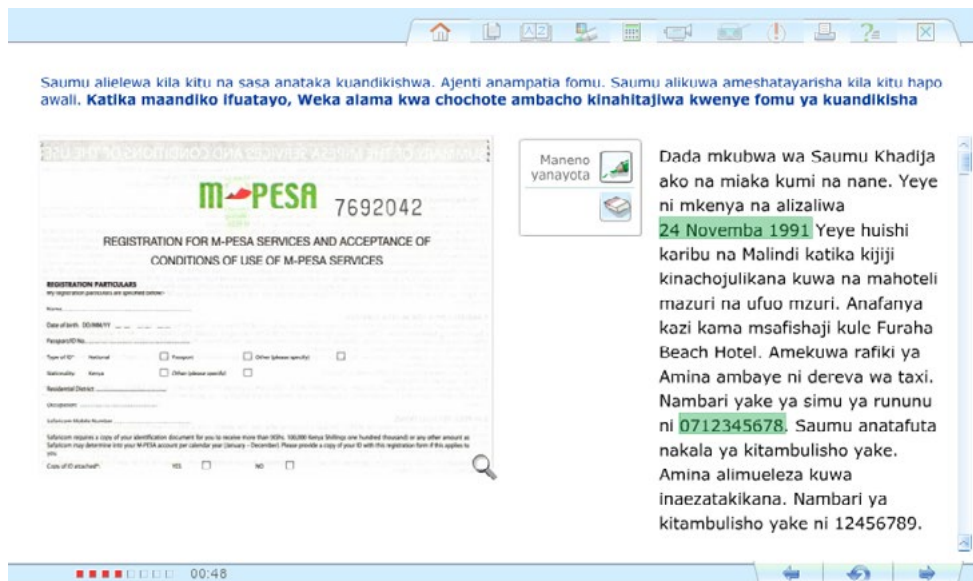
Saumu alielewa kila kitu na sasa anataka kuandikishwa. Ajenti anampatia fomu. Saumu alikuwa ameshatayarisha kila kitu hapo awali. **Katika maandiko ifuatayo, Weka alama kwa chochote ambacho kinahitajiwa kwenye fomu ya kuandikisha**

M-PESA 7692042

REGISTRATION FOR M-PESA SERVICES AND ACCEPTANCE OF CONDITIONS OF USE OF M-PESA SERVICES

REGISTRATION PARTICULARS
My registration particulars are specified below:-

Name
Date of birth DD/MM/YY
Passport/ID No.
Type of ID* National Passport Other (please specify)
Nationality Kenya Other (please specify)
Residential District
Occupation
Safaricom Mobile Number

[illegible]

Copy of ID attached*: YES NO

Maneno yanayota

Dada mkubwa wa Saumu Khadija ako na miaka kumi na nane. Yeye ni mkenya na alizaliwa 24 Novemba 1991 Yeye huishi karibu na Malindi katika kijiji kinachojulikana kuwa na mahoteli mazuri na ufuo mzuri. Anafanya kazi kama msafishaji kule Furaha Beach Hotel. Amekuwa rafiki ya Amina ambaye ni dereva wa taxi. Nambari yake ya simu ya rununu ni 0712345678. Saumu anatafuta nakala ya kitambulisho yake. Amina alimueleza kuwa inaezatakikana. Nambari ya kitambulisho yake ni 12456789.

00:48